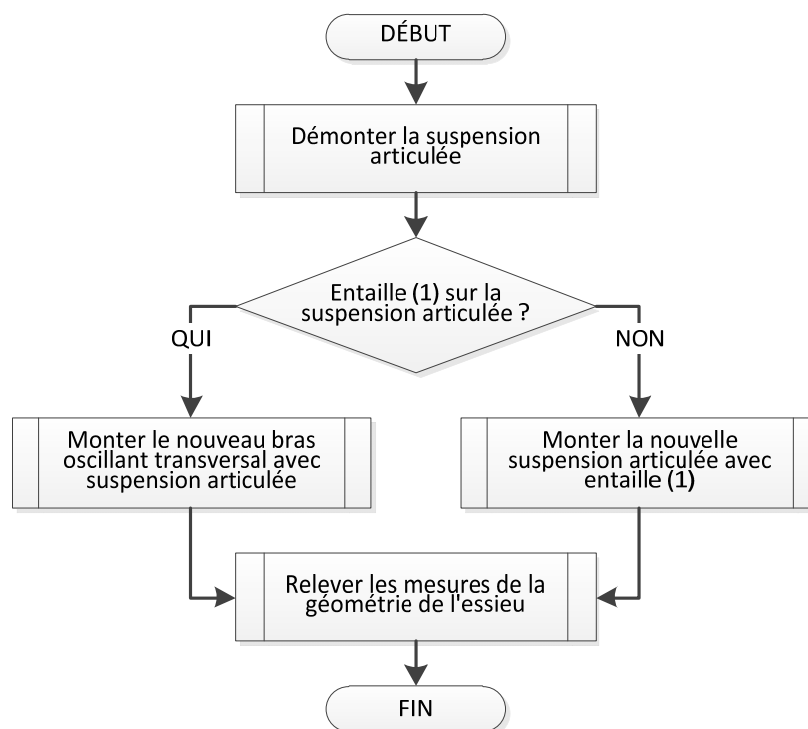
DÉBUT

Démonter la suspension articulée

Entaille (1) sur la suspension articulée ?

QUI

NON

Monter le nouveau bras oscillant transversal avec suspension articulée

Monter la nouvelle suspension articulée avec entaille (1)

Relever les mesures de la géométrie de l'essieu

FIN